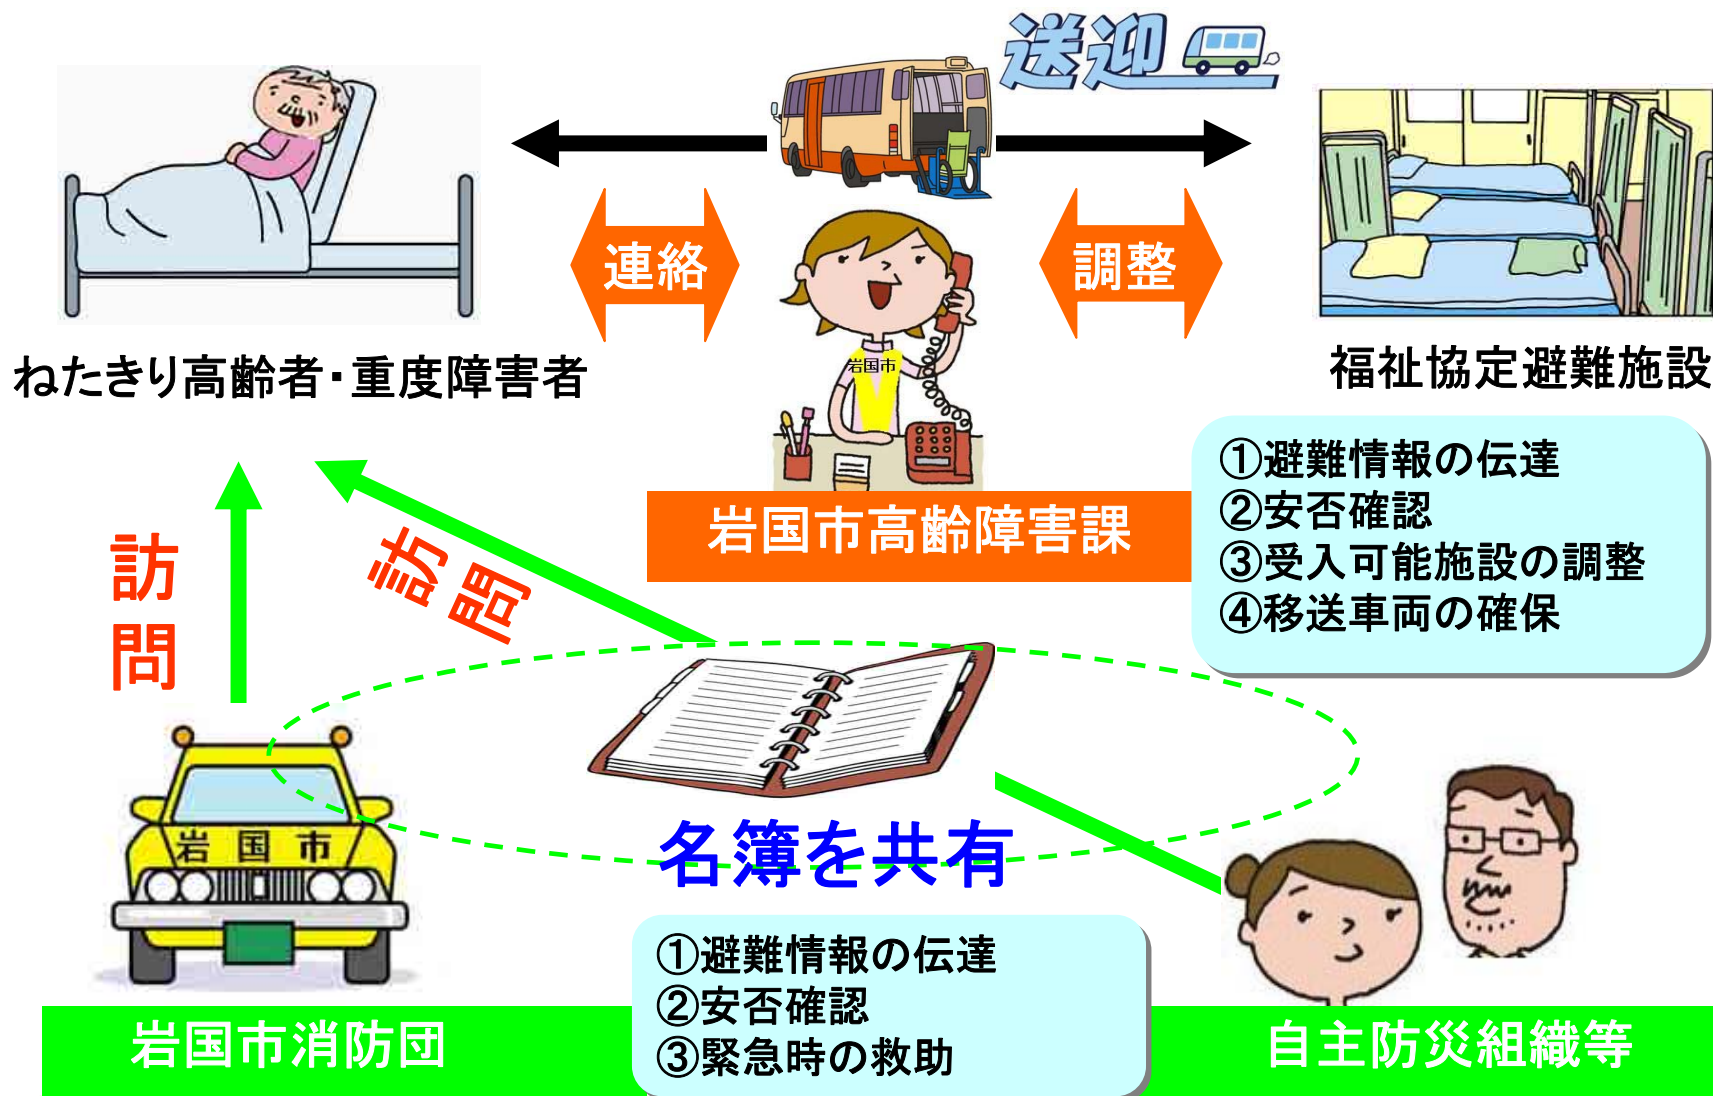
送迎

ねたきり高齢者・重度障害者

連絡

調整

福祉協定避難施設

岩国市

①避難情報の伝達
②安否確認
③受入可能施設の調整
④移送車両の確保

岩国市高齢障害課

訪問

訪問

岩国市

名簿を共有

①避難情報の伝達
②安否確認
③緊急時の救助

岩国市消防団

自主防災組織等